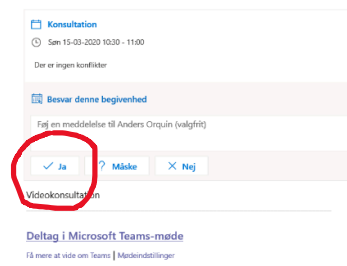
Konsultation
Søn 15-03-2020 10:30 - 11:00
Der er ingen konflikter

Besvar denne begivenhed
Føj en meddelelse til Anders Orquin (valgfrit)

Ja
Måske
Nej

Videokonsultation

Deltag i Microsoft Teams-møde
Få mere at vide om Teams | Mødeindstillinger